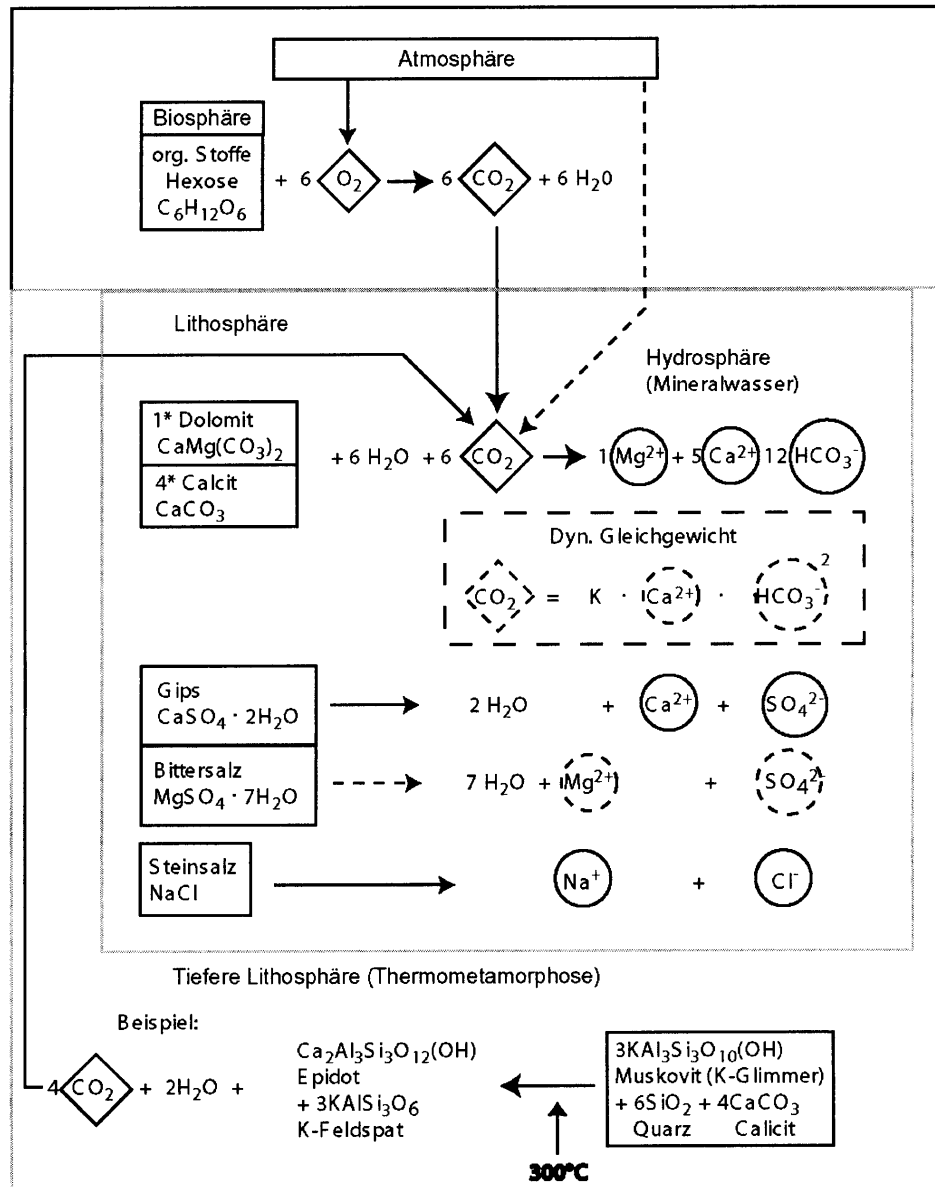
Atmosphäre

Biosphäre
org. Stoffe
Hexose
$C_6H_{12}O_6$

+ 6 $O_2$ → 6 $CO_2$ + 6 $H_20$

Lithosphäre

Hydrosphäre
(Mineralwasser)

1* Dolomit
$CaMg(CO_3)_2$
4* Calcit
$CaCO_3$

+ 6 $H_2O$ + 6 $CO_2$ → 1 $Mg^{2+}$ + 5 $Ca^{2+}$ 12 $HCO_3^-$

Dyn. Gleichgewicht
$CO_2$ = K · $Ca^{2+}$ · $HCO_3^-$ $^2$

Gips
$CaSO_4 \cdot 2H_2O$ → 2 $H_2O$ + $Ca^{2+}$ + $SO_4^{2-}$

Bittersalz
$MgSO_4 \cdot 7H_2O$ → 7 $H_2O$ + $Mg^{2+}$ + $SO_4^{2-}$

Steinsalz
NaCl → $Na^+$ + $Cl^-$

Tiefere Lithosphäre (Thermometamorphose)

Beispiel:

4 $CO_2$ + $2H_2O$ + $Ca_2Al_3Si_3O_{12}(OH)$ Epidot + $3KAlSi_3O_6$ K-Feldspat ← $3KAl_3Si_3O_{10}(OH)$ Muskovit (K-Glimmer) + $6SiO_2$ + $4CaCO_3$ Quarz Calicit

300°C